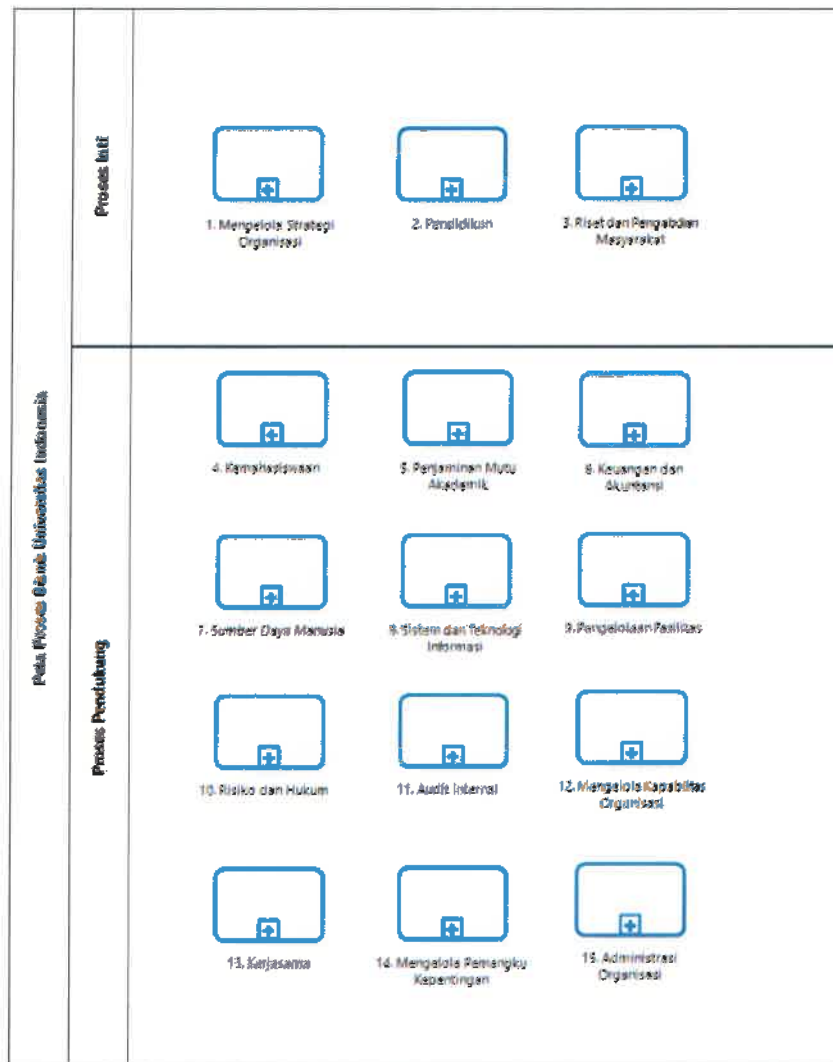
Peta Proses Bisnis Universitas Indonesia

Proses Inti

1. Mengelola Strategi Organisasi

2. Pendidikan

3. Riset dan Pengabdian Masyarakat

Proses Pendukung

4. Kemahasiswaan

5. Penjaminan Mutu Akademik

6. Keuangan dan Akuntansi

7. Sumber Daya Manusia

8. Sistem dan Teknologi Informasi

9. Pengelolaan Fasilitas

10. Risiko dan Hukum

11. Audit Internal

12. Mengelola Kapabilitas Organisasi

13. Kerjasama

14. Mengelola Pemangku Kepentingan

15. Administrasi Organisasi